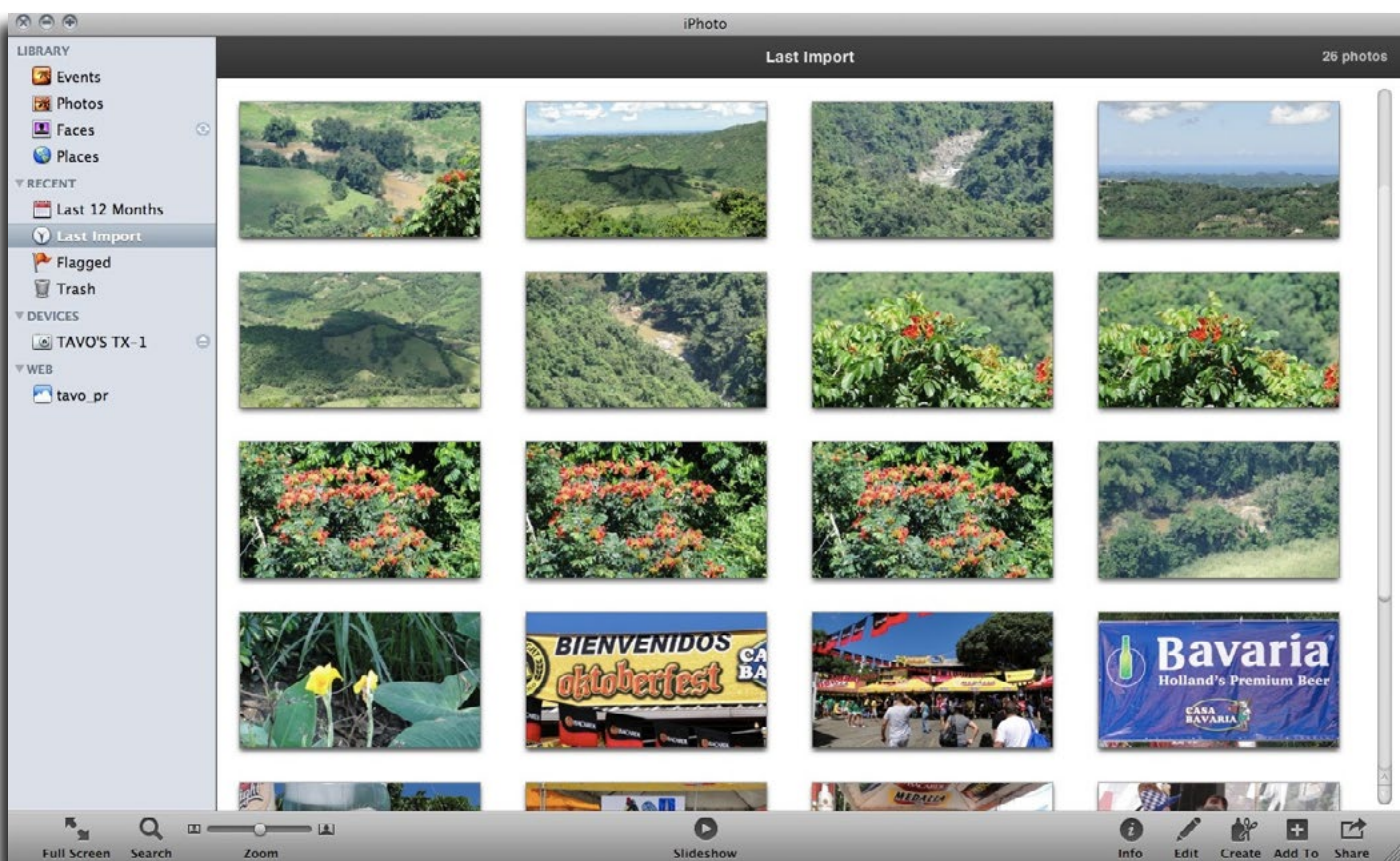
iPhoto

LIBRARY
Events
Photos
Faces
Places
RECENT
Last 12 Months
Last Import
Flagged
Trash
DEVICES
TAVO'S TX-1
WEB
tavo_pr

Last Import
26 photos

BIENVENIDOS
oktoberfest
CASA BA

Bavaria
Holland's Premium Beer
CASA BAVARIA

Full Screen
Search
Zoom
Slideshow
Info
Edit
Create
Add To
Share